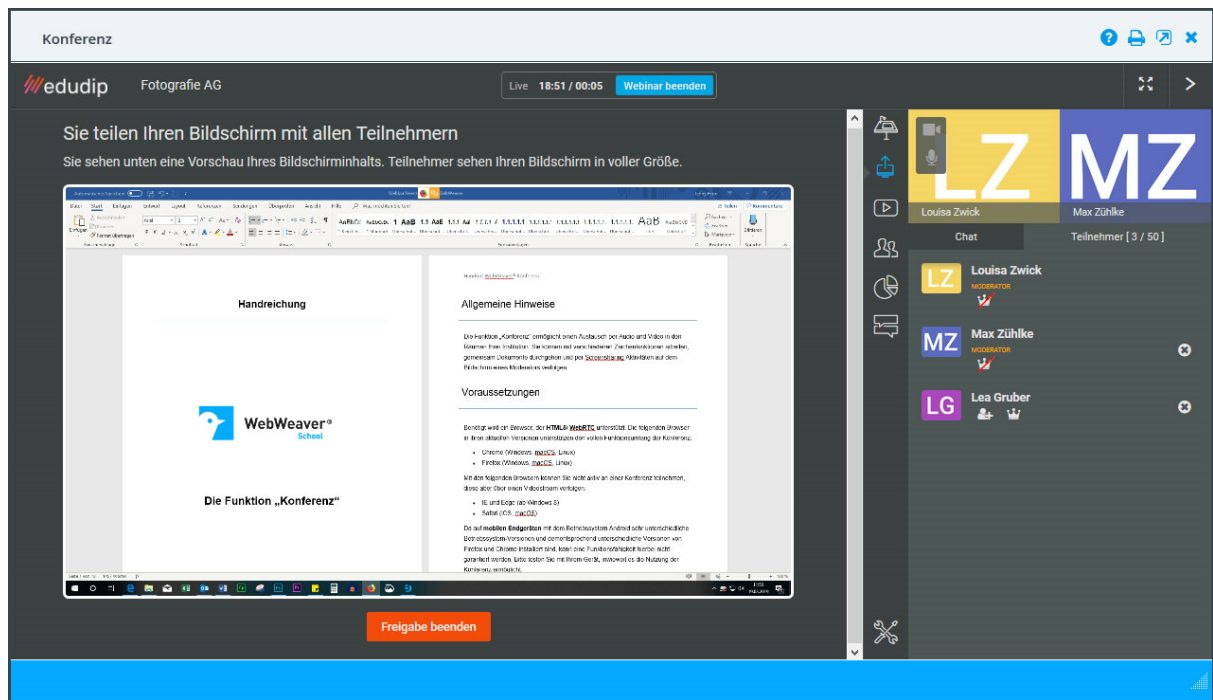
Konferenz

edudip Fotografie AG

Live 18:51 / 00:05 Webinar beenden

Sie teilen Ihren Bildschirm mit allen Teilnehmern

Sie sehen unten eine Vorschau Ihres Bildschirminhalts. Teilnehmer sehen Ihren Bildschirm in voller Größe.

Handreichung

WebWeaver® School

Die Funktion „Konferenz“

Allgemeine Hinweise

Die Funktion „Konferenz“ ermöglicht einen Austausch per Audio und Video in den Räumen Ihrer Institution. Sie können mit verschiedenen Zeitbeteiligten arbeiten, gemeinsam Dokumente durchgehen und per Screensharing Aktivitäten auf dem Bildschirm eines Moderators verfolgen.

Voraussetzungen

Benötigt wird ein Browser, der HTML5/WebRTC unterstützt. Die folgenden Browser in ihren aktuellen Versionen unterstützen den vollen Funktionsumfang der Konferenz:

Chrome (Windows, macOS, Linux)
Firefox (Windows, macOS, Linux)

Mit den folgenden Browsern können Sie nicht aktiv an einer Konferenz teilnehmen, diese aber über einen Videostream verfolgen:

IE und Edge (ab Windows 8)
Safari (iOS, macOS)

Da auf mobilen Endgeräten mit dem Betriebssystem Android sehr unterschiedliche Betriebssystem-Versionen und dementsprechend unterschiedliche Versionen von Firefox und Chrome installiert sind, kann eine Funktionsfähigkeit hierbei nicht garantiert werden. Bitte testen Sie mit Ihrem Gerät, inwieweit es die Nutzung der Konferenz ermöglicht.

Freigabe beenden

LZ Louisa Zwick
MZ Max Zühlke

Chat Teilnehmer [ 3 / 50 ]

LZ Louisa Zwick MODERATOR
MZ Max Zühlke MODERATOR
LG Lea Gruber